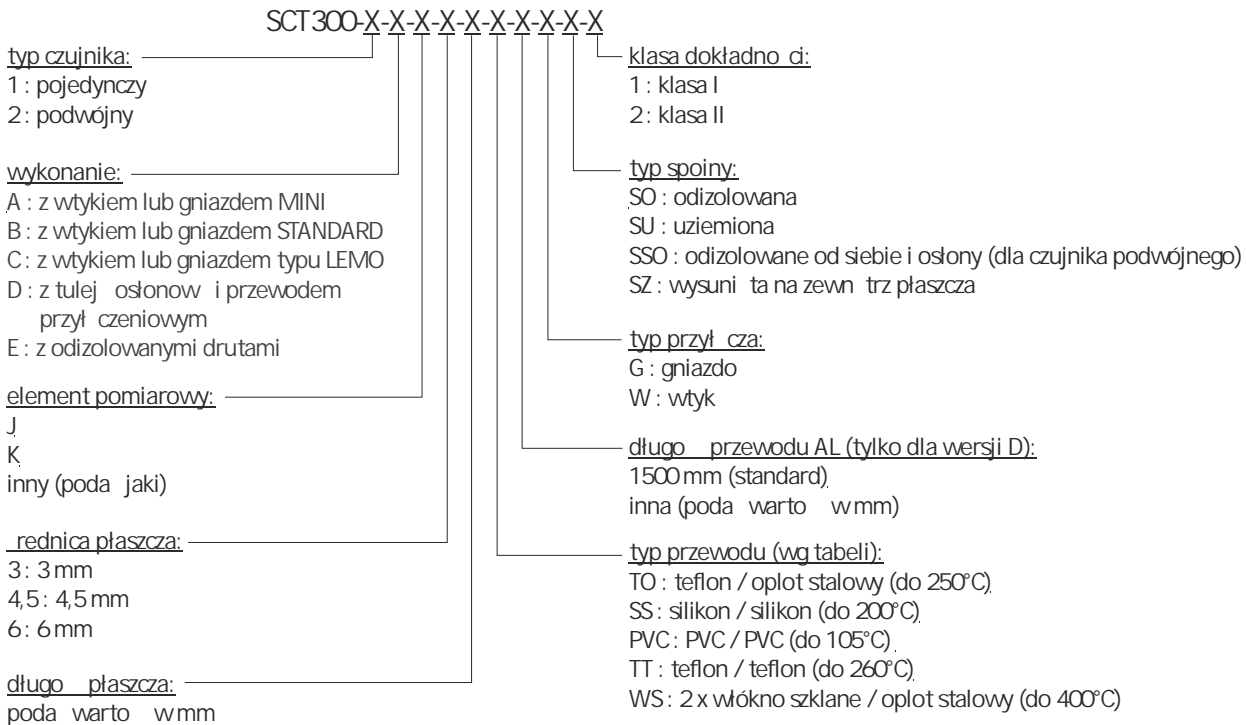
SCT300-X-X-X-X-X-X-X-X-X-X

typ czujnika:
1 : pojedynczy
2 : podwójny

wykonanie:
A : z wtykiem lub gniazdem MINI
B : z wtykiem lub gniazdem STANDARD
C : z wtykiem lub gniazdem typu LEMO
D : z tulej osłonow i przewodem przył czeniowym
E : z odizolowanymi drutami

element pomiarowy:
J
K
inny (poda jaki)

rednica płaszcza:
3 : 3 mm
4,5 : 4,5 mm
6 : 6 mm

długo płaszcza:
poda warto w mm

klasa dokładno ci:
1 : klasa I
2 : klasa II

typ spoiny:
SO : odizolowana
SU : uziemiona
SSO : odizolowane od siebie i osłony (dla czujnika podwójnego)
SZ : wysuni ta na zewn trz płaszcza

typ przył cza:
G : gniazdo
W : wtyk

długo przewodu AL (tylko dla wersji D):
1500 mm (standard)
inna (poda warto w mm)

typ przewodu (wg tabeli):
TO : teflon / oplot stalowy (do 250°C)
SS : silikon / silikon (do 200°C)
PVC : PVC / PVC (do 105°C)
TT : teflon / teflon (do 260°C)
WS : 2 x włókno szklane / oplot stalowy (do 400°C)